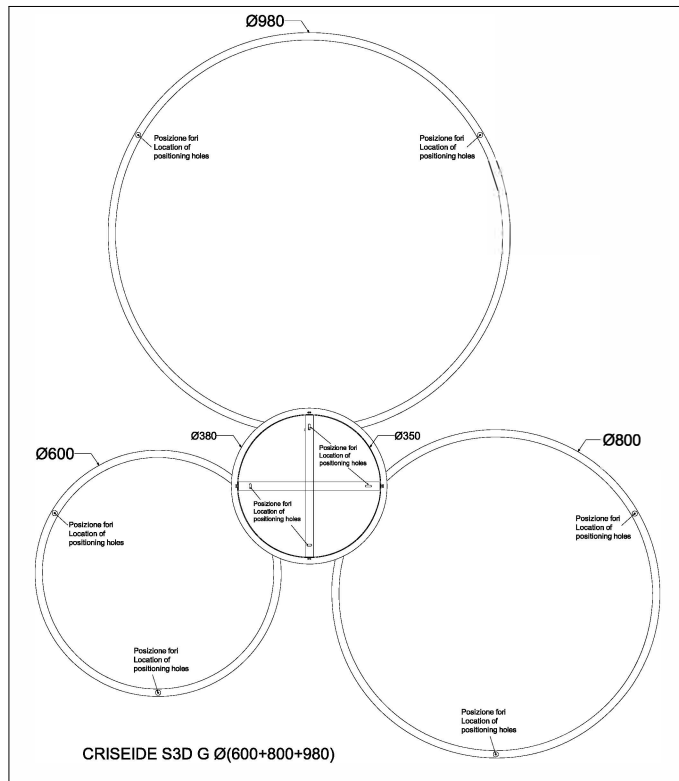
Ø980

Posizione fori
Location of
positioning holes

Posizione fori
Location of
positioning holes

Ø380

Ø350

Posizione fori
Location of
positioning holes

Ø600

Ø800

Posizione fori
Location of
positioning holes

Posizione fori
Location of
positioning holes

Posizione fori
Location of
positioning holes

Posizione fori
Location of
positioning holes

Posizione fori
Location of
positioning holes

CRISEIDE S3D G Ø(600+800+980)